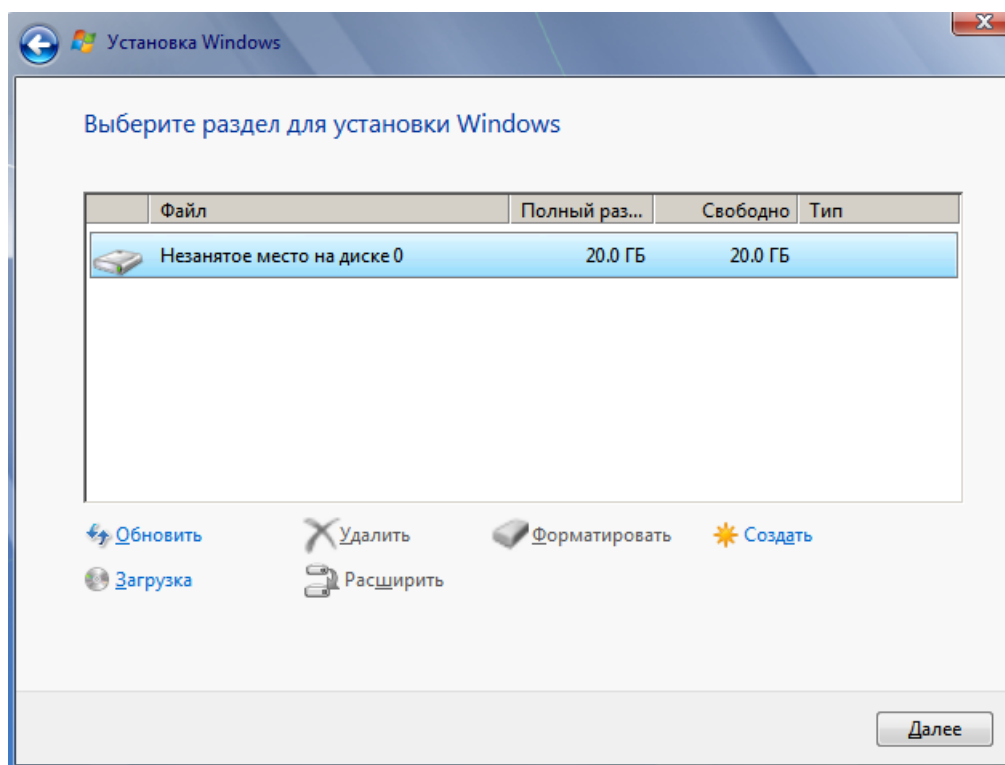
Установка Windows

Выберите раздел для установки Windows

| Файл | Полный раз... | Свободно | Тип |
|---|---|---|---|
| Незанятое место на диске 0 | 20.0 ГБ | 20.0 ГБ | |

Обновить
Удалить
Форматировать
Создать
Загрузка
Расширить

Далее